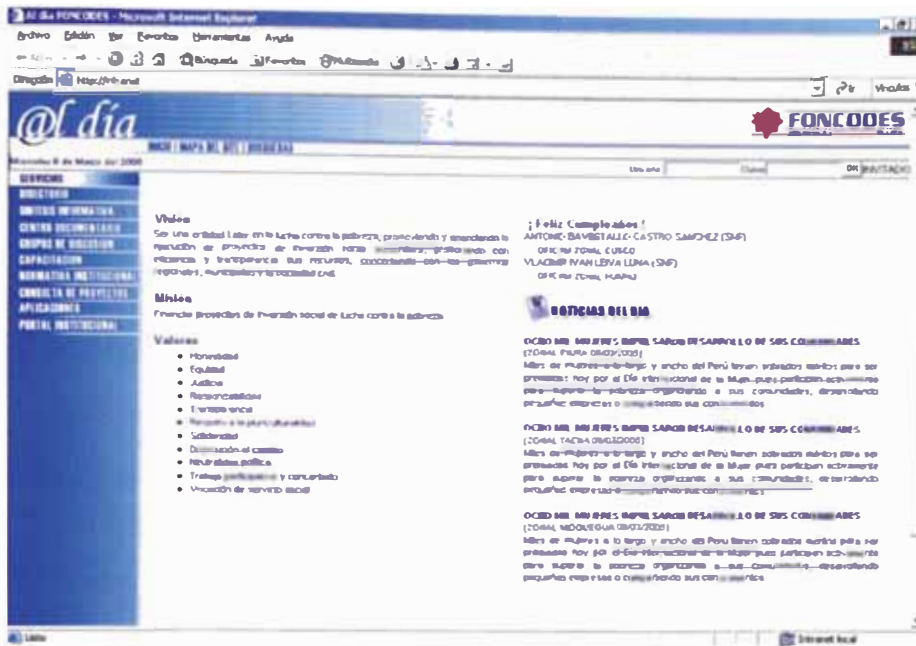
Al día FONCODES - Microsoft Internet Explorer

Archivo Edición Ver Favoritos Herramientas Ayuda

Búsqueda Favoritos Multimedia

Dirección http://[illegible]

Ir Vínculos

@l día

FONCODES

INICIO | MAPA DEL SITE | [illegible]

Miércoles 8 de Marzo del 2006

Usuario Clave OK INVITADO

SERVICIOS
DIRECTORIO
UNIDADES INFORMATIVAS
CENTRO DOCUMENTARIO
GRUPOS DE DISCUSION
CAPACITACION
NORMATIVA INSTITUCIONAL
CONSULTA DE PROYECTOS
APLICACIONES
PORTAL INSTITUCIONAL

Visión
Ser una entidad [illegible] en la lucha contra la pobreza, promoviendo y ejecutando la ejecución de proyectos de inversión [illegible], gestionando con eficiencia y transparencia sus recursos, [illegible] regionales, municipales y la sociedad civil.

Misión
Financiar proyectos de inversión social de lucha contra la pobreza.

Valores
• Honestidad
• Equidad
• Justicia
• Responsabilidad
• Transparencia
• Respeto a la pluriculturalidad
• Solidaridad
• Disposición al cambio
• Neutralidad política
• Trabajo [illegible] y concertado
• Vocación de servicio social

¡Feliz Cumpleaños!
ANTONIO BAVESTALLO CASTRO SANCHEZ (SNP)
OFICINA ZONAL CUSCO
VLADIMIR IVAN LEIVA LUNA (SNP)
OFICINA ZONAL HUARAZ

NOTICIAS DEL DIA

OCHO MIL MUJERES IMPULSAN DESARROLLO DE SUS COMUNIDADES
(ZONAL PIURA 08/03/2006)
Miles de mujeres a lo largo y ancho del Perú tienen sobrados motivos para ser premiadas hoy por el Día Internacional de la Mujer pues participan activamente para superar la pobreza organizando a sus comunidades, desarrollando pequeñas empresas o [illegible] sus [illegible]

OCHO MIL MUJERES IMPULSAN DESARROLLO DE SUS COMUNIDADES
(ZONAL TACNA 08/03/2006)
Miles de mujeres a lo largo y ancho del Perú tienen sobrados motivos para ser premiadas hoy por el Día Internacional de la Mujer pues participan activamente para superar la pobreza organizando a sus comunidades, desarrollando pequeñas empresas o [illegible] sus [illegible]

OCHO MIL MUJERES IMPULSAN DESARROLLO DE SUS COMUNIDADES
(ZONAL MOQUEGUA 08/03/2006)
Miles de mujeres a lo largo y ancho del Perú tienen sobrados motivos para ser premiadas hoy por el Día Internacional de la Mujer pues participan activamente para superar la pobreza organizando a sus comunidades, desarrollando pequeñas empresas o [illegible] sus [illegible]

Listo
Intranet local